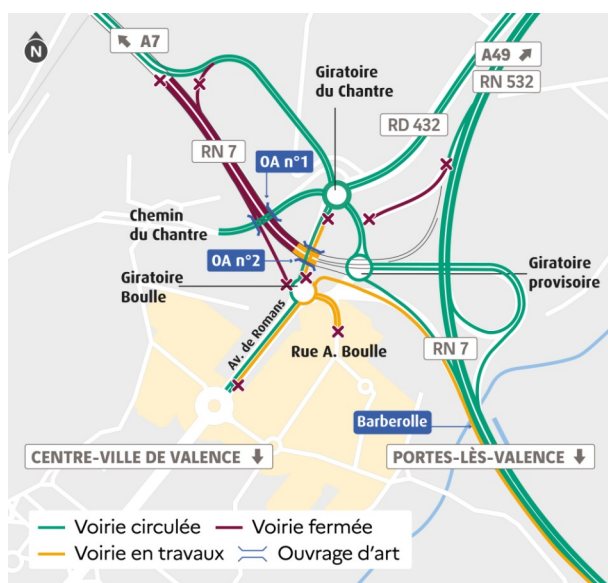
N

A7

A49

RN 532

Giratoire du Chantre

RD 432

RN 7

OA n°1

Chemin du Chantre

OA n°2

Giratoire Boulle

Giratoire provisoire

Av. de Romans

Rue A. Boulle

RN 7

Barberolle

CENTRE-VILLE DE VALENCE

PORTES-LÈS-VALENCE

Voirie circulée
Voirie fermée
Voirie en travaux
Ouvrage d'art